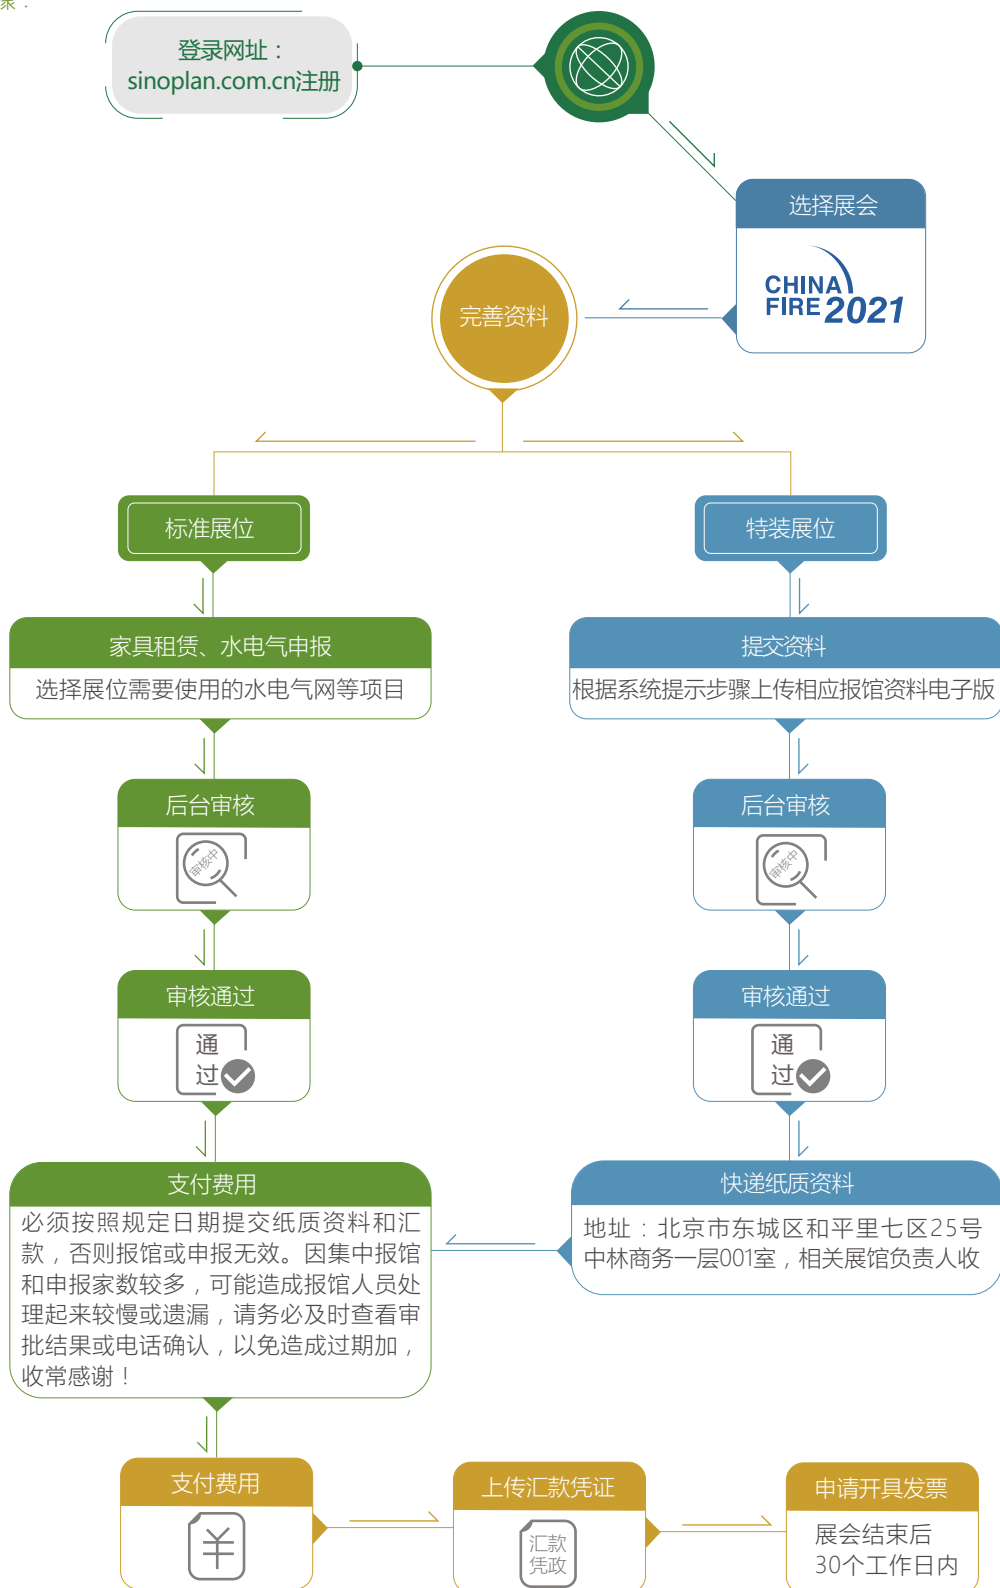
登录网址：
sinoplan.com.cn注册

选择展会

CHINA FIRE 2021

完善资料

标准展位

特装展位

家具租赁、水电气申报

选择展位需要使用的水电气网等项目

提交资料

根据系统提示步骤上传相应报馆资料电子版

后台审核

审核中

后台审核

审核中

审核通过

通过

审核通过

通过

支付费用

必须按照规定日期提交纸质资料和汇款，否则报馆或申报无效。因集中报馆和申报家数较多，可能造成报馆人员处理起来较慢或遗漏，请务必及时查看审批结果或电话确认，以免造成过期加，收常感谢！

快递纸质资料

地址：北京市东城区和平里七区25号中林商务一层001室，相关展馆负责人收

支付费用

¥

上传汇款凭证

汇款凭政

申请开具发票

展会结束后
30个工作日内